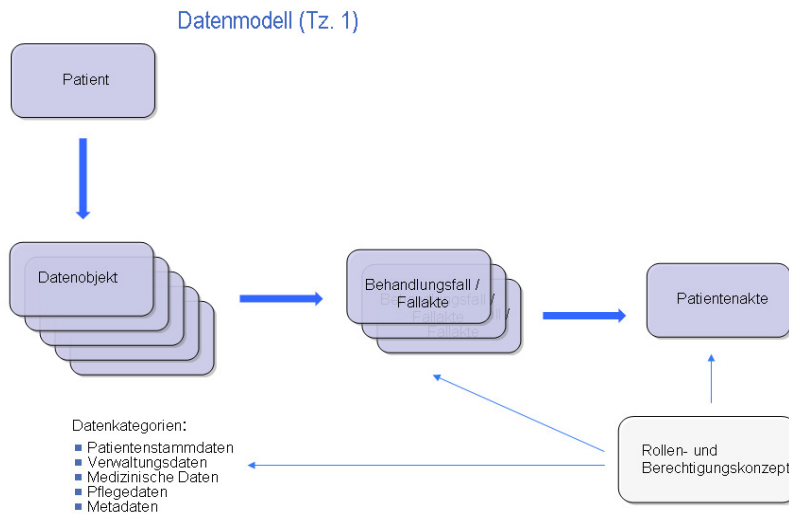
Datenmodell (Tz. 1)

Patient

Datenobjekt

Behandlungsfall / Fallakte

Patientenakte

Datenkategorien:
- Patientenstammdaten
- Verwaltungsdaten
- Medizinische Daten
- Pflegedaten
- Metadaten

Rollen- und Berechtigungskonzept